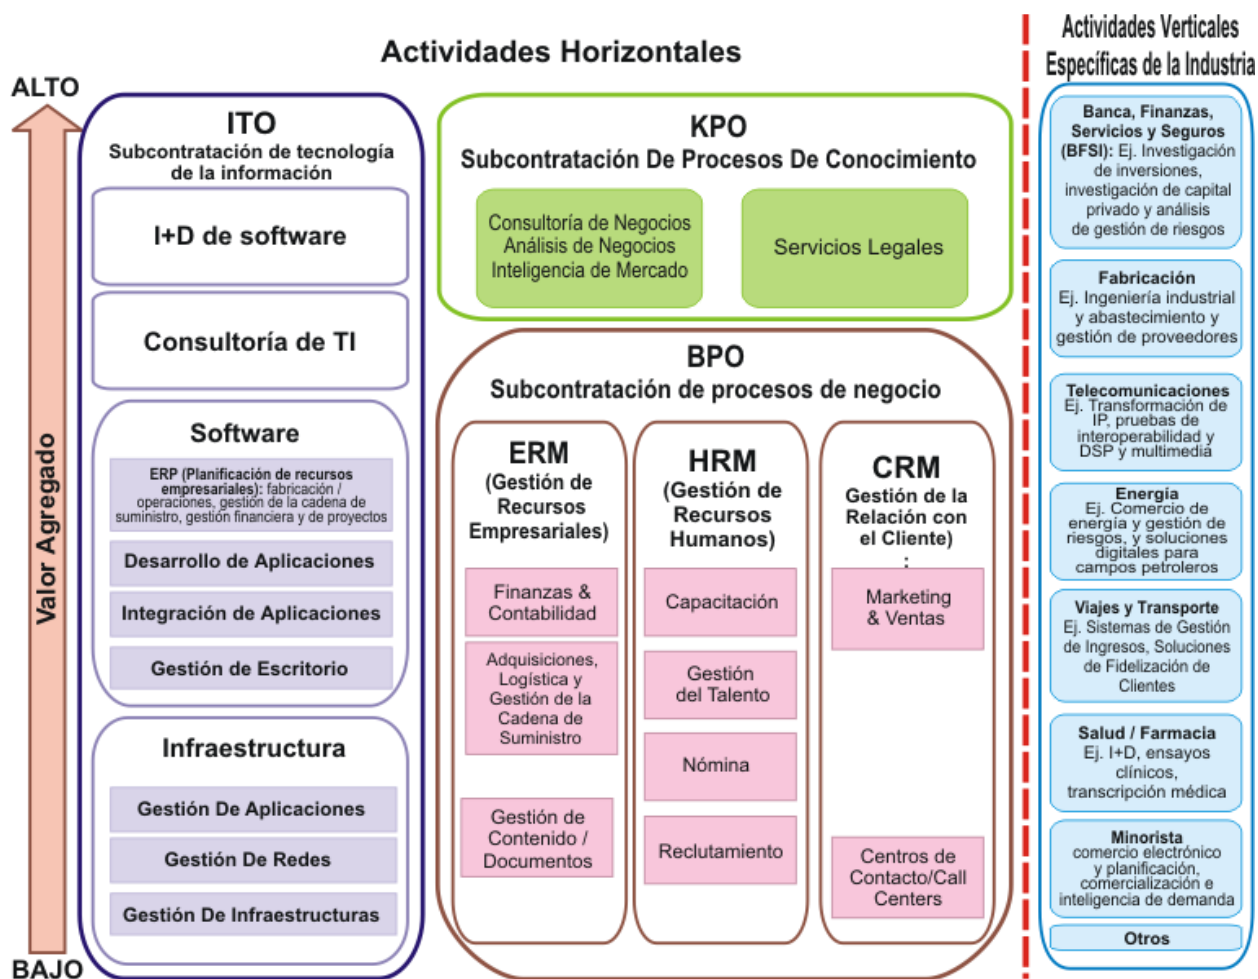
Actividades Horizontales

ALTO

Valor Agregado

BAJO

ITO
Subcontratación de tecnología de la información

I+D de software

Consultoría de TI

Software

ERP (Planificación de recursos empresariales): fabricación / operaciones, gestión de la cadena de suministro, gestión financiera y de proyectos

Desarrollo de Aplicaciones

Integración de Aplicaciones

Gestión de Escritorio

Infraestructura

Gestión De Aplicaciones

Gestión De Redes

Gestión De Infraestructuras

KPO
Subcontratación De Procesos De Conocimiento

Consultoría de Negocios
Análisis de Negocios
Inteligencia de Mercado

Servicios Legales

BPO
Subcontratación de procesos de negocio

ERM
(Gestión de Recursos Empresariales)

Finanzas & Contabilidad

Adquisiciones, Logística y Gestión de la Cadena de Suministro

Gestión de Contenido / Documentos

HRM
(Gestión de Recursos Humanos)

Capacitación

Gestión del Talento

Nómina

Reclutamiento

CRM
Gestión de la Relación con el Cliente)
:

Marketing & Ventas

Centros de Contacto/Call Centers

Actividades Verticales Específicas de la Industria

Banca, Finanzas, Servicios y Seguros (BFSI): Ej. Investigación de inversiones, investigación de capital privado y análisis de gestión de riesgos

Fabricación
Ej. Ingeniería industrial y abastecimiento y gestión de proveedores

Telecomunicaciones
Ej. Transformación de IP, pruebas de interoperabilidad y DSP y multimedia

Energía
Ej. Comercio de energía y gestión de riesgos, y soluciones digitales para campos petroleros

Viajes y Transporte
Ej. Sistemas de Gestión de Ingresos, Soluciones de Fidelización de Clientes

Salud / Farmacia
Ej. I+D, ensayos clínicos, transcripción médica

Minorista
comercio electrónico y planificación, comercialización e inteligencia de demanda

Otros